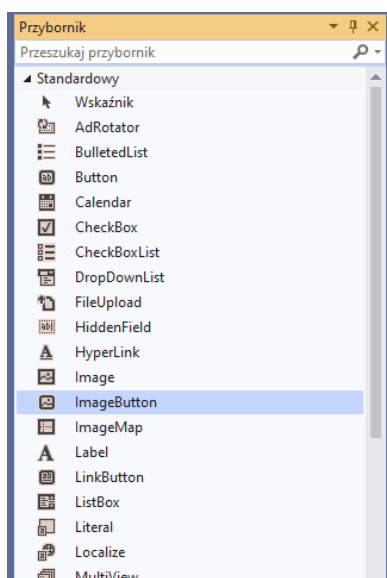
Przybornik

Przeszukaj przybornik

Standardowy

Wskaźnik

AdRotator

BulletedList

Button

Calendar

CheckBox

CheckBoxList

DropDownList

FileUpload

HiddenField

HyperLink

Image

ImageButton

ImageMap

Label

LinkButton

ListBox

Literal

Localize

MultiView